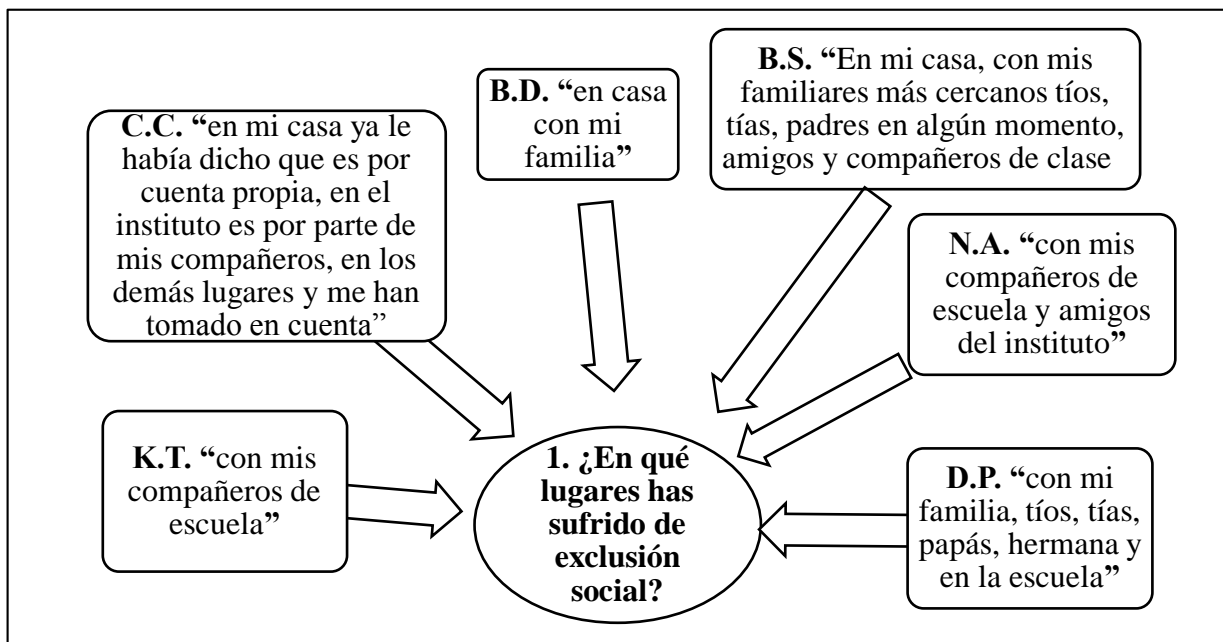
C.C. "en mi casa ya le había dicho que es por cuenta propia, en el instituto es por parte de mis compañeros, en los demás lugares y me han tomado en cuenta"

B.D. "en casa con mi familia"

B.S. "En mi casa, con mis familiares más cercanos tíos, tías, padres en algún momento, amigos y compañeros de clase

N.A. "con mis compañeros de escuela y amigos del instituto"

K.T. "con mis compañeros de escuela"

1. ¿En qué lugares has sufrido de exclusión social?

D.P. "con mi familia, tíos, tías, papás, hermana y en la escuela"